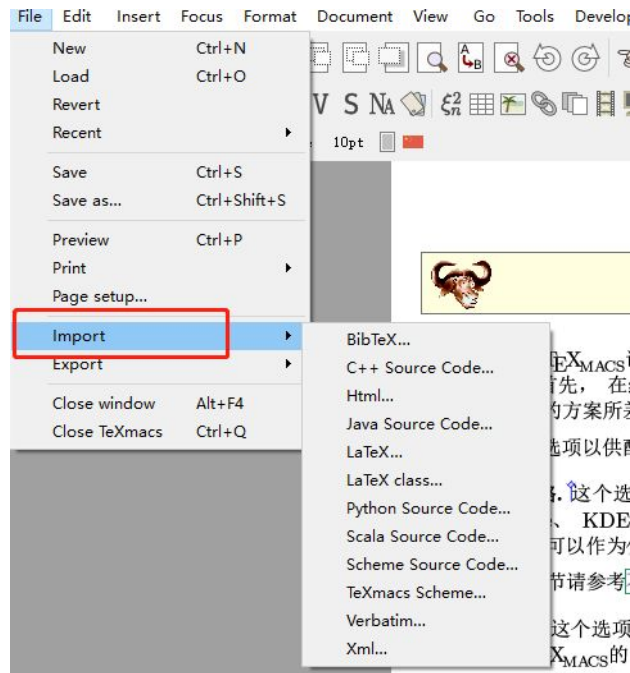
File Edit Insert Focus Format Document View Go Tools Develop

New Ctrl+N
Load Ctrl+O
Revert
Recent
Save Ctrl+S
Save as... Ctrl+Shift+S
Preview Ctrl+P
Print
Page setup...
Import
Export
Close window Alt+F4
Close TeXmacs Ctrl+Q

BibTeX...
C++ Source Code...
Html...
Java Source Code...
LaTeX...
LaTeX class...
Python Source Code...
Scala Source Code...
Scheme Source Code...
TeXmacs Scheme...
Verbatim...
Xml...

10pt

EX$_{MACS}$
首先，在
的方案所
选项以供
. 这个选
、KDE
可以作为
节请参考
这个选项
X$_{MACS}$的